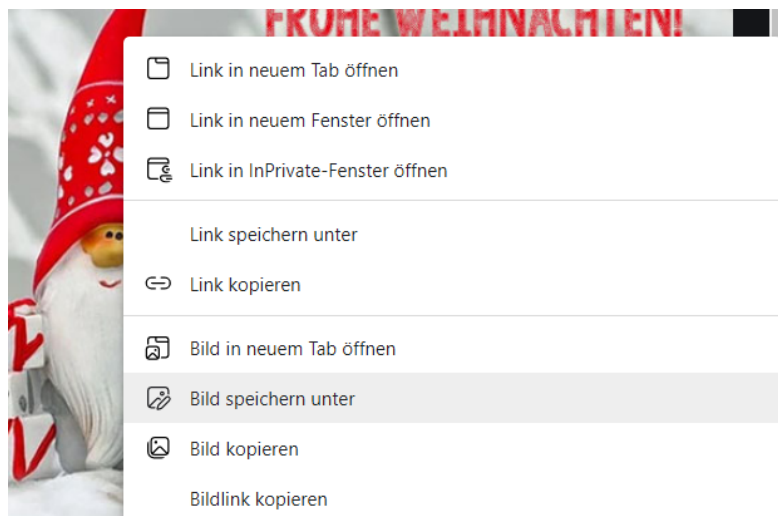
FROHE WEIHNACHTEN!

Link in neuem Tab öffnen
Link in neuem Fenster öffnen
Link in InPrivate-Fenster öffnen

Link speichern unter
Link kopieren

Bild in neuem Tab öffnen
Bild speichern unter
Bild kopieren
Bildlink kopieren